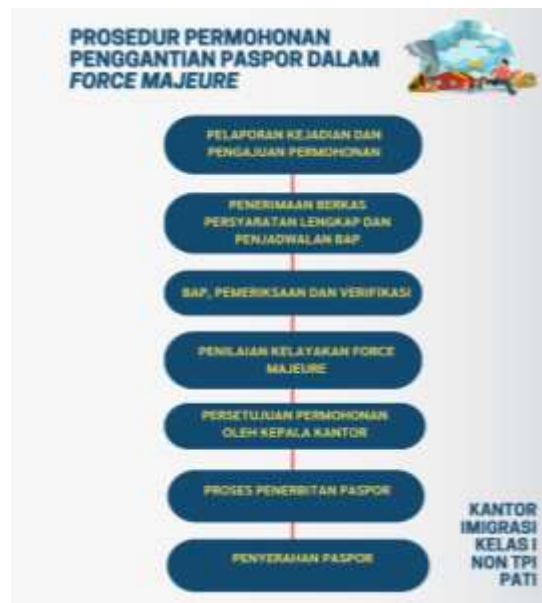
PROSEDUR PERMOHONAN PENGGANTIAN PASPOR DALAM *FORCE MAJEURE*

PELAPORAN KEJADIAN DAN PENGAJUAN PERMOHONAN

PENERIMAAN BERKAS PERSYARATAN LENGKAP DAN PENJADWALAN BAP

BAP, PEMERIKSAAN DAN VERIFIKASI

PENILAIAN KELAYAKAN FORCE MAJEURE

PERSETUJUAN PERMOHONAN OLEH KEPALA KANTOR

PROSES PENERBITAN PASPOR

PENYERAHAN PASPOR

KANTOR IMIGRASI KELAS I NON TPI PATI